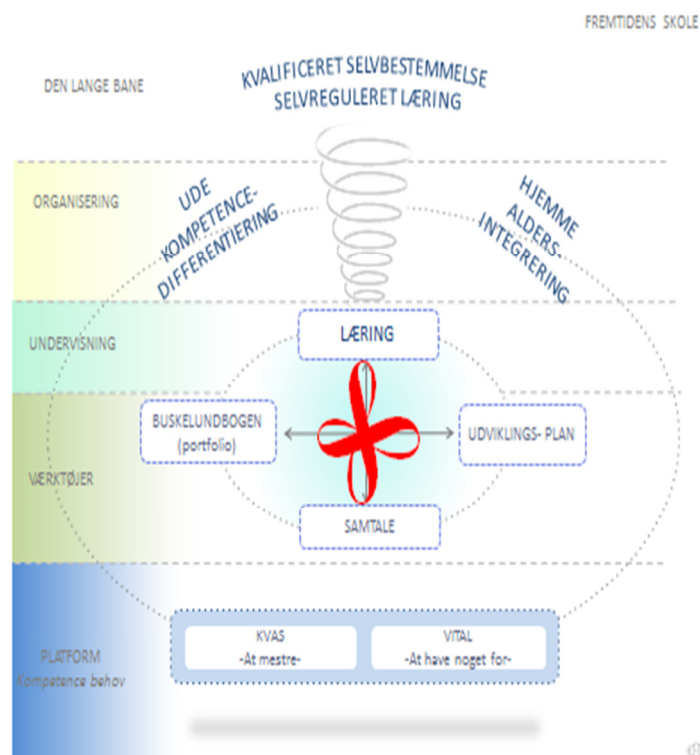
FREMTIDENS SKOLE

DEN LANGE BANE

KVALIFICERET SELVBESTEMMELSE
SELVREGULERET LÆRING

ORGANISERING

UDE
KOMPETENCE-
DIFFERENTIERING

HJEMME
ALDERS-
INTEGRERING

UNDERVISNING

LÆRING

VÆRKTØJER

BUSKELUNDBOGEN
(portfolio)

UDVIKLINGS- PLAN

SAMTALE

PLATFORM
Kompetence behov

KVAS
-At mestre-

VITAL
-At have noget for-